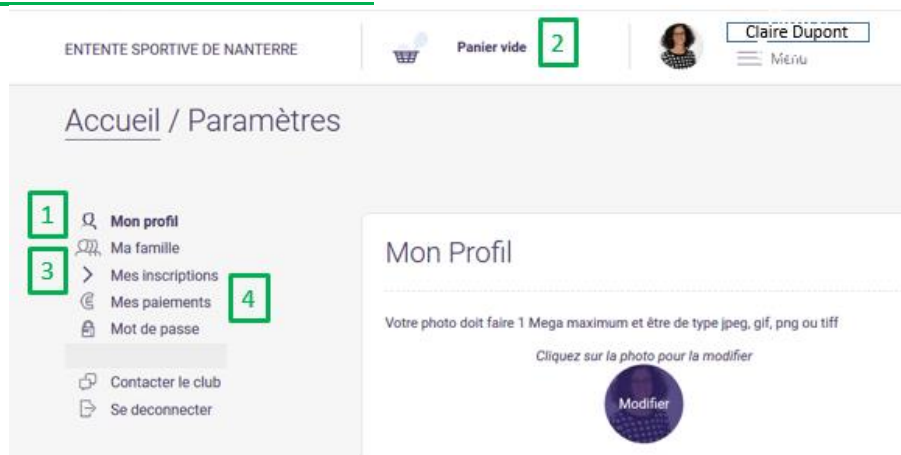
ENTENTE SPORTIVE DE NANTERRE

Panier vide

2

Claire Dupont

Menu

Accueil / Paramètres

1

Mon profil

Ma famille

3

Mes inscriptions

Mes paiements

4

Mot de passe

Contacter le club

Se deconnecter

Mon Profil

Votre photo doit faire 1 Mega maximum et être de type jpeg, gif, png ou tiff

Cliquez sur la photo pour la modifier

Modifier